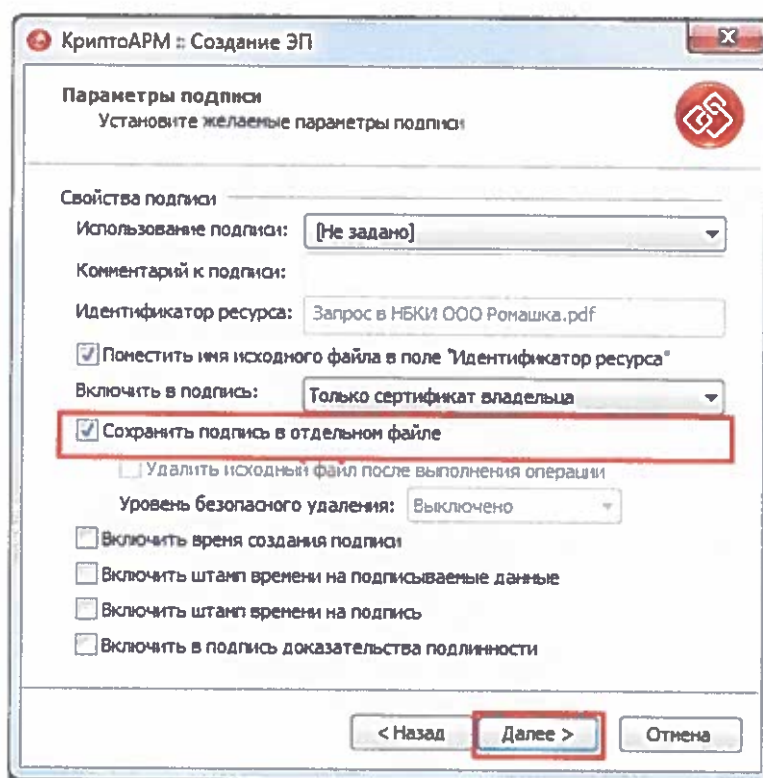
КриптоАРМ :: Создание ЭП

Параметры подписи
Установите желаемые параметры подписи

Свойства подписи
Использование подписи: [Не задано]
Комментарий к подписи:
Идентификатор ресурса: Запрос в НБКИ ООО Ромашка.pdf
Поместить имя исходного файла в поле "Идентификатор ресурса"
Включить в подпись: Только сертификат владельца
Сохранить подпись в отдельном файле
Удалить исходный файл после выполнения операции
Уровень безопасного удаления: Выключено
Включить время создания подписи
Включить штамп времени на подписываемые данные
Включить штамп времени на подпись
Включить в подпись доказательства подлинности

< Назад
Далее >
Отмена